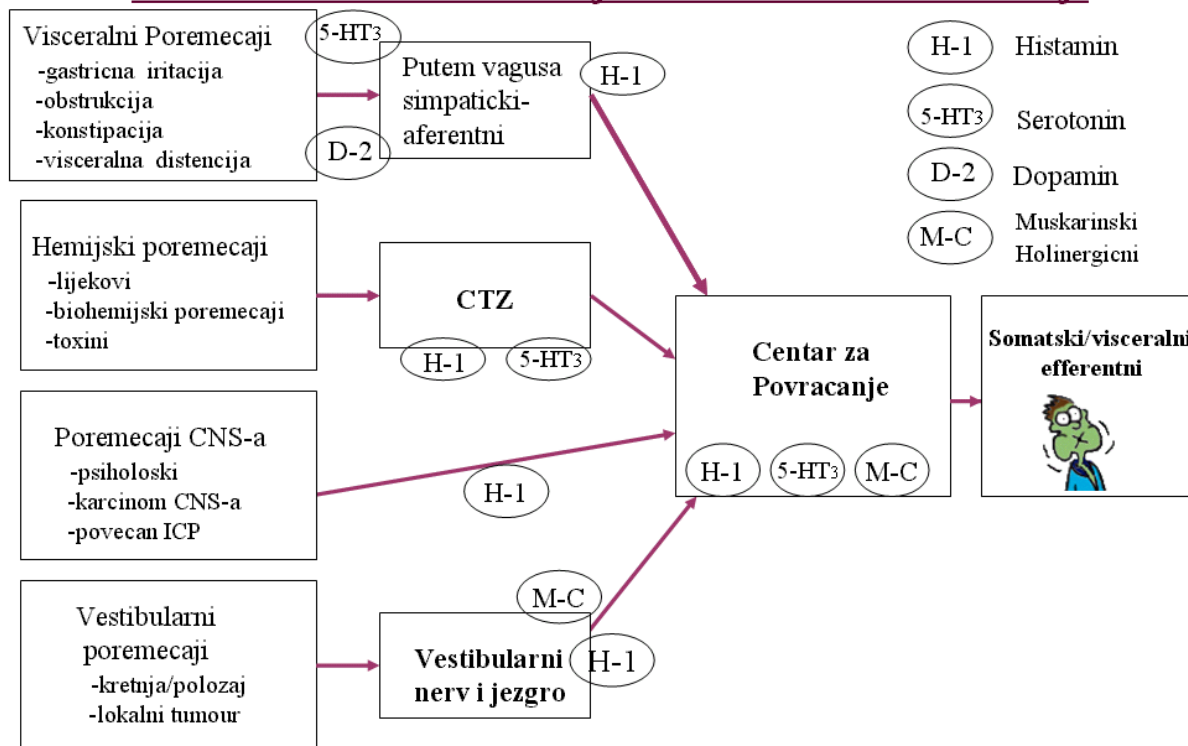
Visceralni Poremecaji
-gastricna iritacija
-obstrukcija
-konstipacija
-visceralna distencija

5-HT3

D-2

Putem vagusa simpaticki-aferentni

H-1

H-1 Histamin

5-HT3 Serotonin

D-2 Dopamin

M-C Muskarinski Holinergicni

Hemijski poremecaji
-lijekovi
-biohemijski poremecaji
-toxini

CTZ

H-1

5-HT3

Centar za Povracanje

Somatski/visceralni efferentni

Poremecaji CNS-a
-psiholoski
-karcinom CNS-a
-povecan ICP

H-1

H-1

5-HT3

M-C

Vestibularni poremecaji
-kretnja/polozaj
-lokalni tumour

M-C

Vestibularni nerv i jezgro

H-1